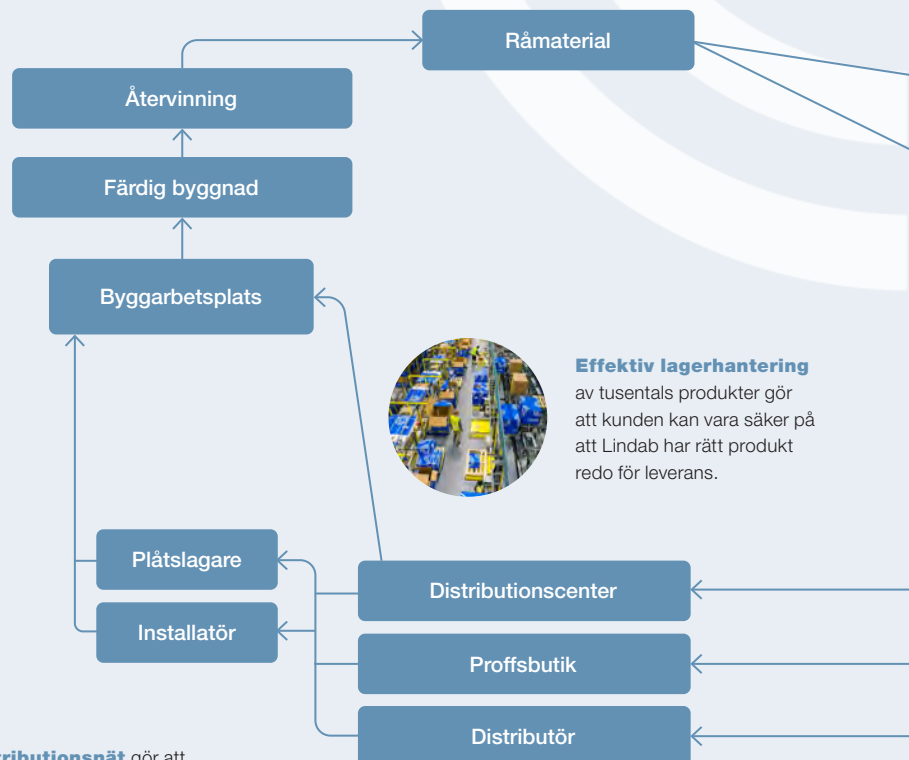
Råmaterial

Återvinning

Färdig byggnad

Byggarbetsplats

**Effektiv lagerhantering** av tusentals produkter gör att kunden kan vara säker på att Lindab har rätt produkt redo för leverans.

Plåtslagare

Installatör

Distributionscenter

Proffsbutik

Distributör

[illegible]ributionsnät gör att